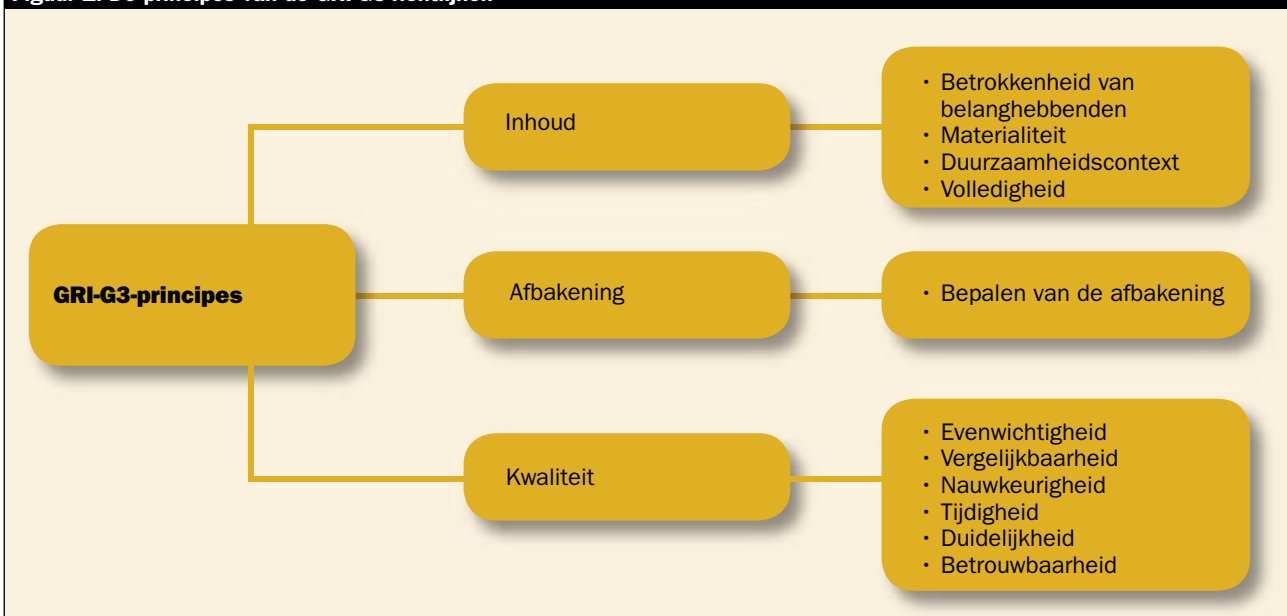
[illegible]

GRI-G3-principes

Inhoud

- Betrokkenheid van belanghebbenden
- Materialiteit
- Duurzaamheidscontext
- Volledigheid

Afbakening

- Bepalen van de afbakening

Kwaliteit

- Evenwichtigheid
- Vergelijkbaarheid
- Nauwkeurigheid
- Tijdigheid
- Duidelijkheid
- Betrouwbaarheid